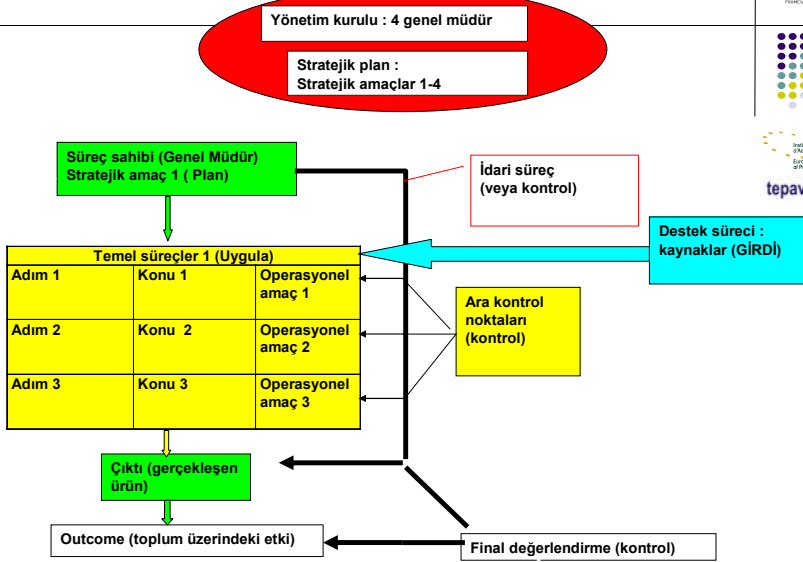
Yönetim kurulu : 4 genel müdür

Stratejik plan :
Stratejik amaçlar 1-4

Süreç sahibi (Genel Müdür)
Stratejik amaç 1 ( Plan)

İdari süreç
(veya kontrol)

Destek süreci :
kaynaklar (GİRDİ)

Temel süreçler 1 (Uygula)

| Adım 1 | Konu 1 | Operasyonel amaç 1 |
|---|---|---|
| Adım 2 | Konu 2 | Operasyonel amaç 2 |
| Adım 3 | Konu 3 | Operasyonel amaç 3 |

Ara kontrol
noktaları
(kontrol)

Çıktı (gerçekleşen
ürün)

Outcome (toplum üzerindeki etki)

Final değerlendirme (kontrol)

tepav